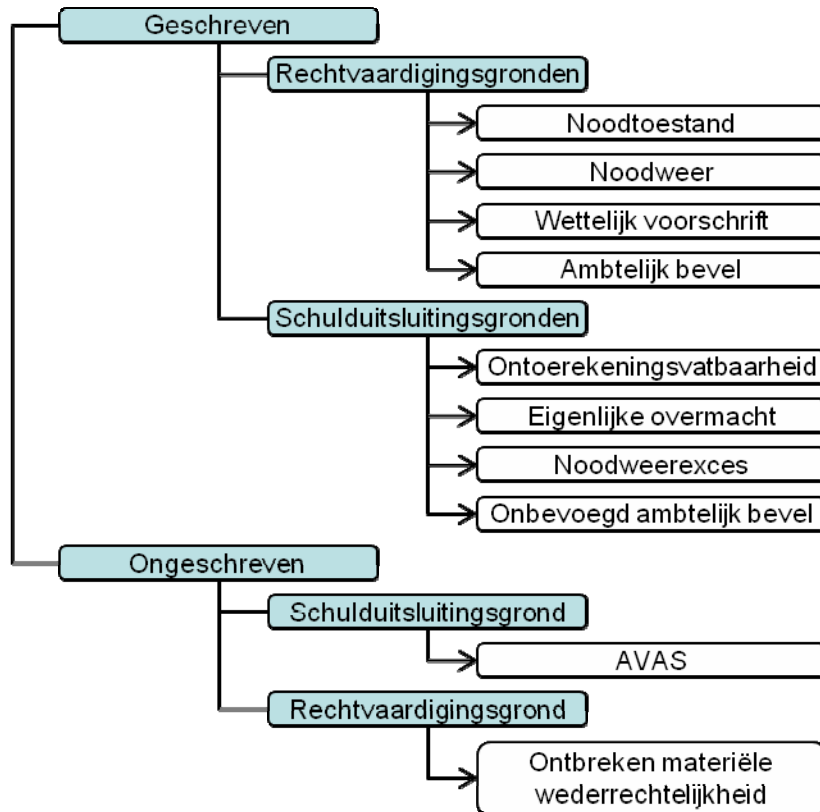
Geschreven

Rechtvaardigingsgronden

Noodtoestand

Noodweer

Wettelijk voorschrift

Ambtelijk bevel

Schulduitsluitingsgronden

Ontoerekeningsvatbaarheid

Eigenlijke overmacht

Noodweerexces

Onbevoegd ambtelijk bevel

Ongeschreven

Schulduitsluitingsgrond

AVAS

Rechtvaardigingsgrond

Ontbreken materiële wederrechtelijkheid